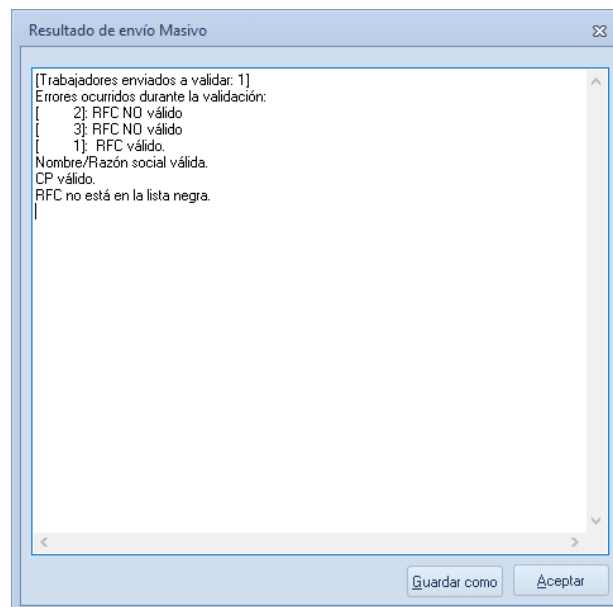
Resultado de envío Masivo

[Trabajadores enviados a validar: 1]
Errores ocurridos durante la validación:
[ 2]: RFC NO válido
[ 3]: RFC NO válido
[ 1]: RFC válido.
Nombre/Razón social válida.
CP válido.
RFC no está en la lista negra.

Guardar como
Aceptar